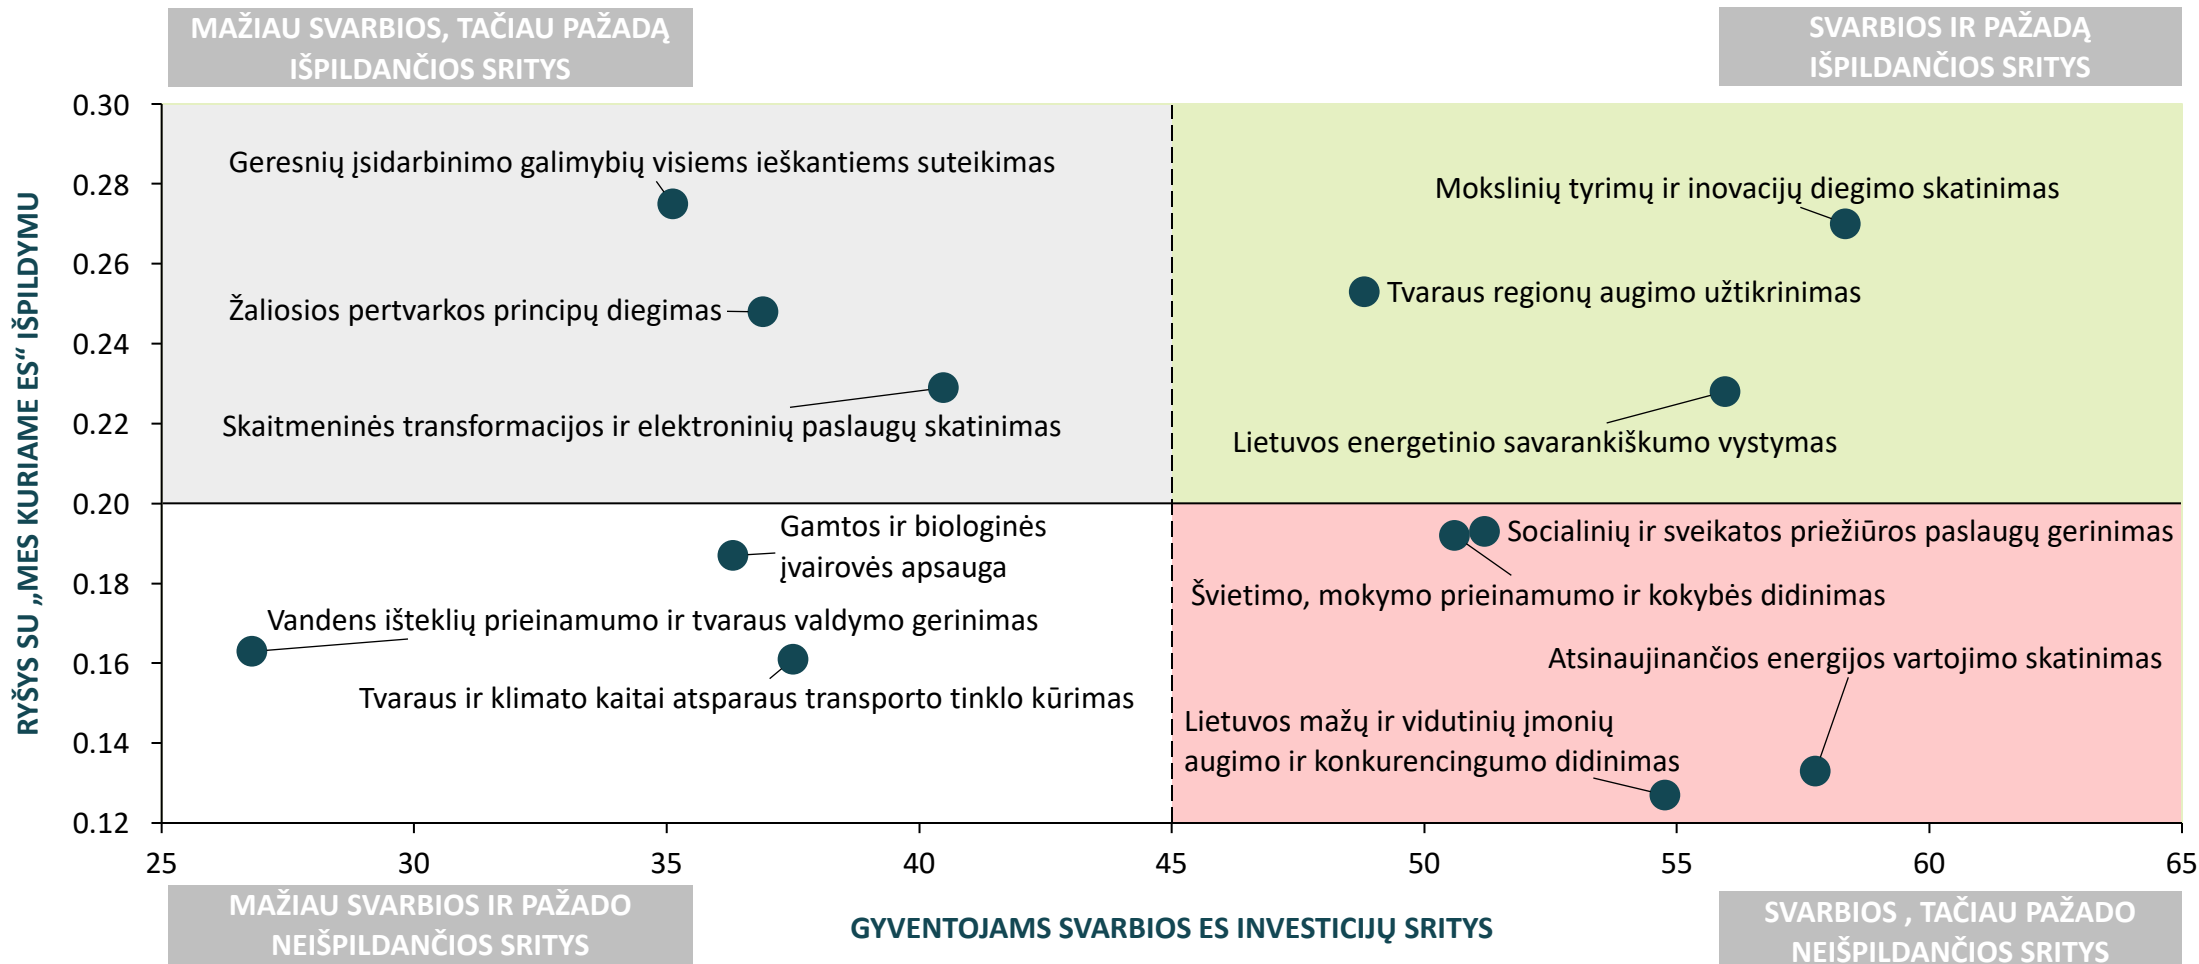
MAŽIAU SVARBIOS, TAČIAU PAŽADĄ IŠPILDANČIOS SRITYS

SVARBIOS IR PAŽADĄ IŠPILDANČIOS SRITYS

RYŠYS SU „MES KURIAME ES“ IŠPILDYMU

0.30
0.28
0.26
0.24
0.22
0.20
0.18
0.16
0.14
0.12

Geresnių įsidarbinimo galimybių visiems ieškantiems suteikimas

Žaliosios pertvarkos principų diegimas

Skaitmeninės transformacijos ir elektroninių paslaugų skatinimas

Mokslinių tyrimų ir inovacijų diegimo skatinimas

Tvaraus regionų augimo užtikrinimas

Lietuvos energetinio savarankiškumo vystymas

Gamtos ir biologinės įvairovės apsauga

Vandens išteklių prieinamumo ir tvaraus valdymo gerinimas

Tvaraus ir klimato kaitai atsparaus transporto tinklo kūrimas

Socialinių ir sveikatos priežiūros paslaugų gerinimas

Švietimo, mokymo prieinamumo ir kokybės didinimas

Atsinaujinančios energijos vartojimo skatinimas

Lietuvos mažų ir vidutinių įmonių augimo ir konkurencingumo didinimas

25
30
35
40
45
50
55
60
65

MAŽIAU SVARBIOS IR PAŽADO NEIŠPILDANČIOS SRITYS

GYVENTOJAMS SVARBIOS ES INVESTICIJŲ SRITYS

SVARBIOS , TAČIAU PAŽADO NEIŠPILDANČIOS SRITYS